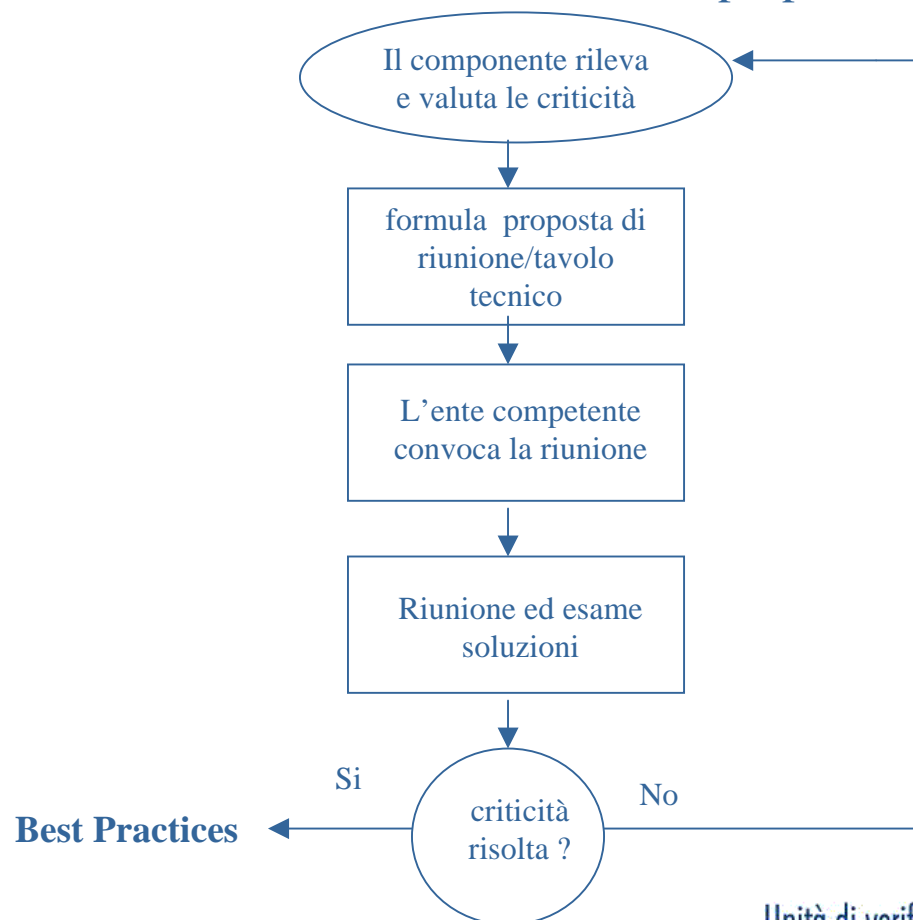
Il componente rileva e valuta le criticità

formula proposta di riunione/tavolo tecnico

L'ente competente convoca la riunione

Riunione ed esame soluzioni

Si

No

criticità risolta ?

Best Practices

Unità di verif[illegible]